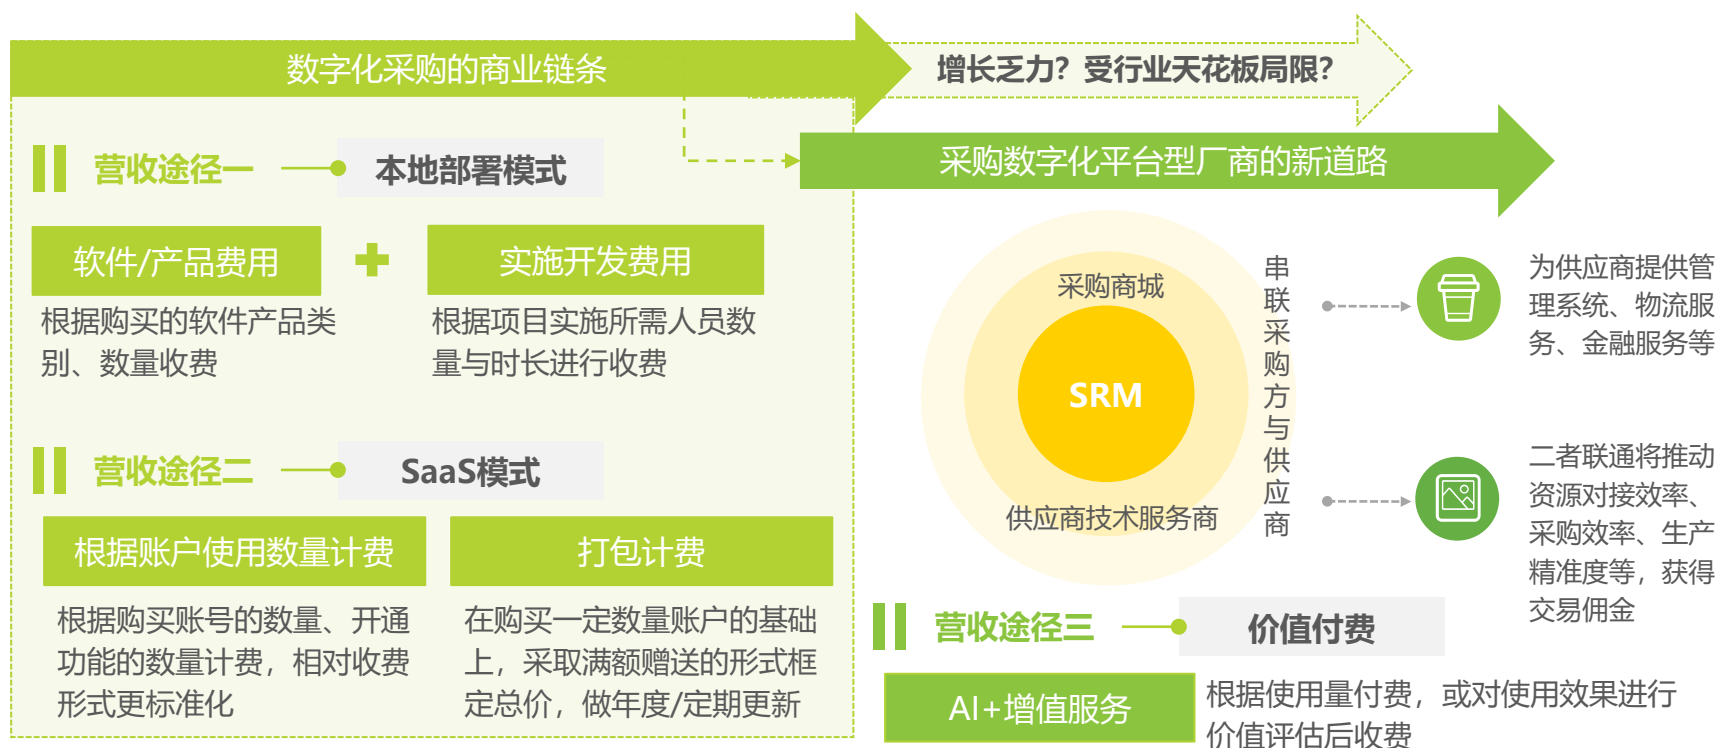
数字化采购的商业链条

增长乏力？受行业天花板局限？

采购数字化平台型厂商的新道路

营收途径一

本地部署模式

软件/产品费用

实施开发费用

根据购买的软件产品类别、数量收费

根据项目实施所需人员数量与时长进行收费

营收途径二

SaaS模式

根据账户使用数量计费

打包计费

根据购买账号的数量、开通功能的数量计费，相对收费形式更标准化

在购买一定数量账户的基础上，采取满额赠送的形式框定总价，做年度/定期更新

采购商城

SRM

供应商技术服务商

串联采购方与供应商

为供应商提供管理系统、物流服务、金融服务等

二者联通将推动资源对接效率、采购效率、生产精准度等，获得交易佣金

营收途径三

价值付费

AI+增值服务

根据使用量付费，或对使用效果进行价值评估后收费